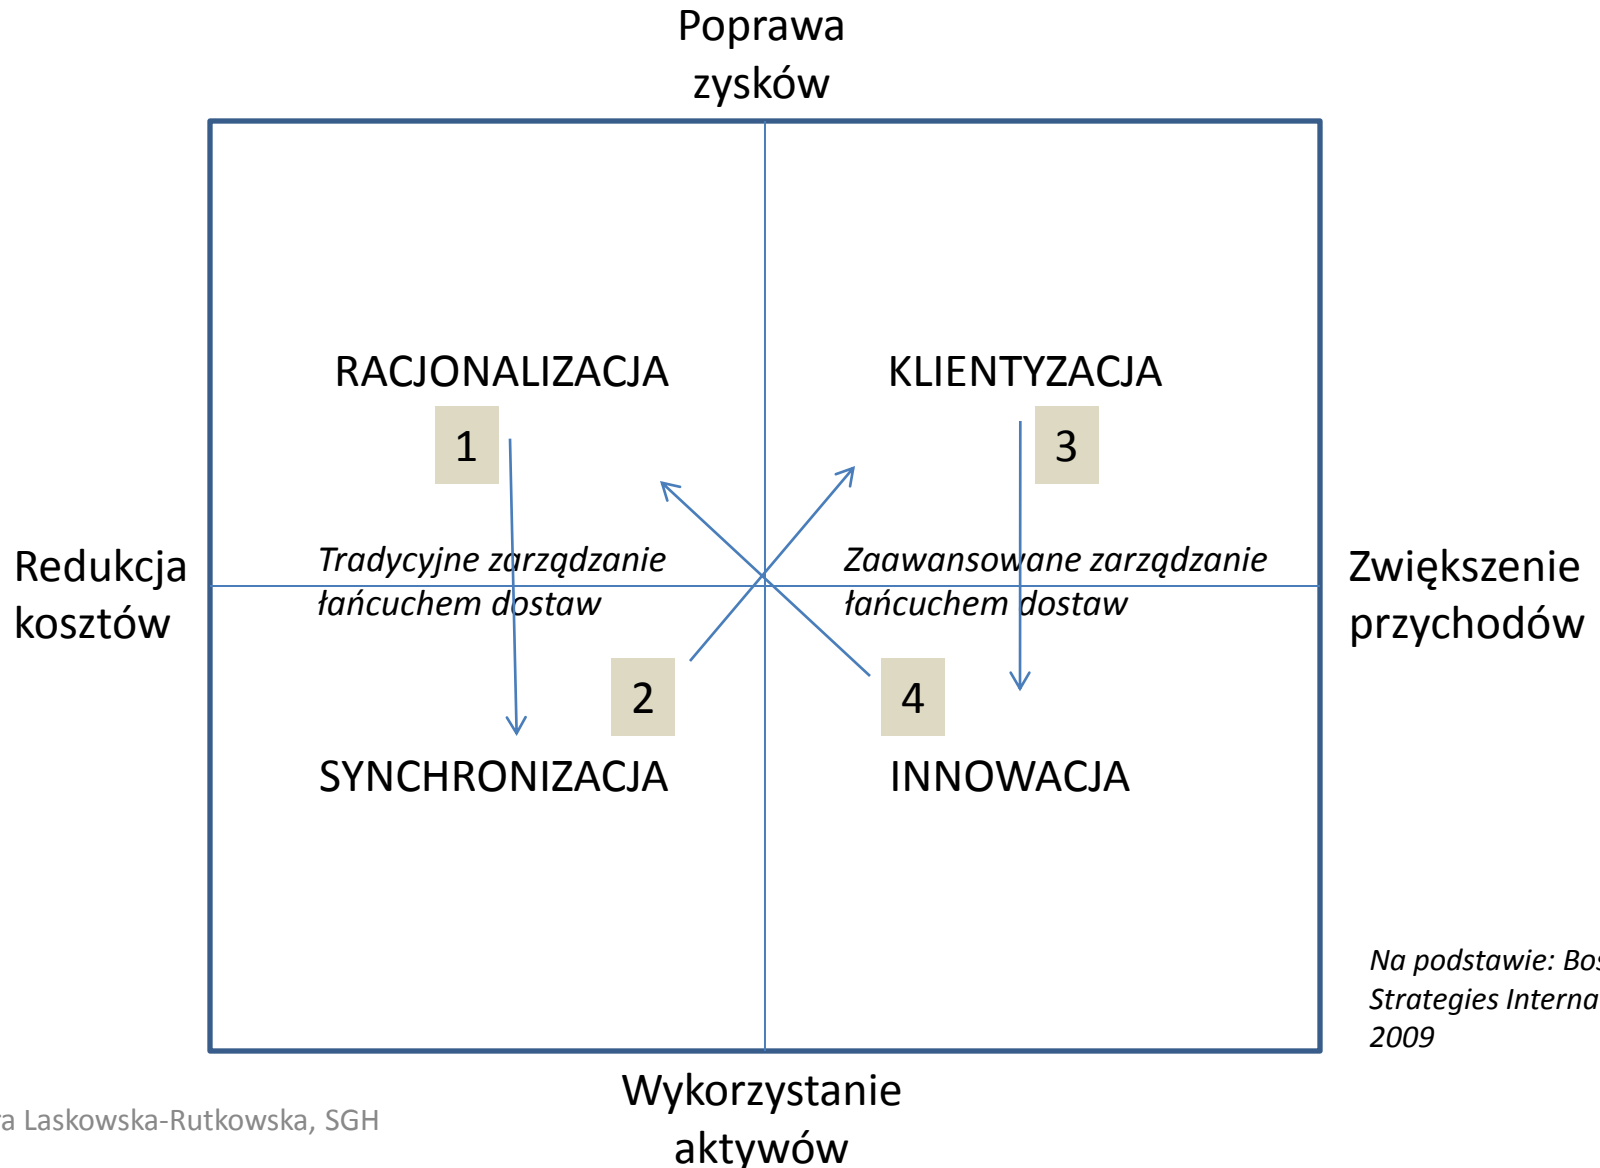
Poprawa zysków

Redukcja kosztów

Zwiększenie przychodów

RACJONALIZACJA

1

KLIENTYZACJA

3

Tradycyjne zarządzanie łańcuchem dostaw

Zaawansowane zarządzanie łańcuchem dostaw

2

4

SYNCHRONIZACJA

INNOWACJA

Na podstawie: Bo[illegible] Strategies Interna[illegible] 2009

Wykorzystanie aktywów

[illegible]a Laskowska-Rutkowska, SGH